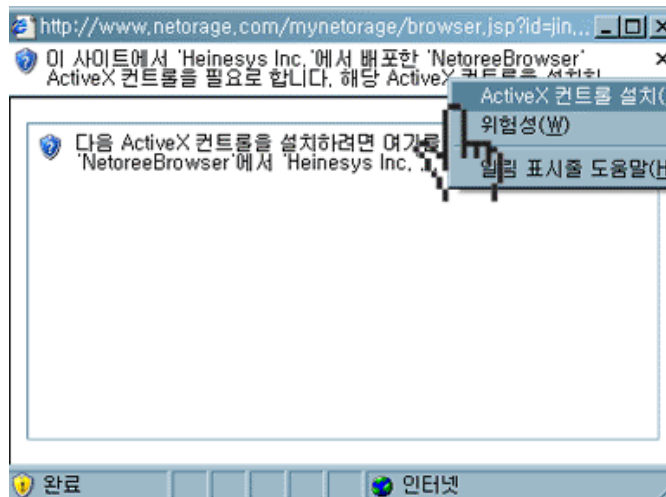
http://www.netorage.com/mynetorage/browser.jsp?id=jin...

이 사이트에서 'Heinesys Inc.'에서 배포한 'NetoreeBrowser' ActiveX 컨트롤을 필요로 합니다. 해당 ActiveX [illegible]

ActiveX 컨트롤 설치(
위험성(W)
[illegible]림 표시줄 도움말(H

다음 ActiveX 컨트롤을 설치하려면 여기를 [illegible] 'NetoreeBrowser'에서 'Heinesys Inc. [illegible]

완료

인터넷